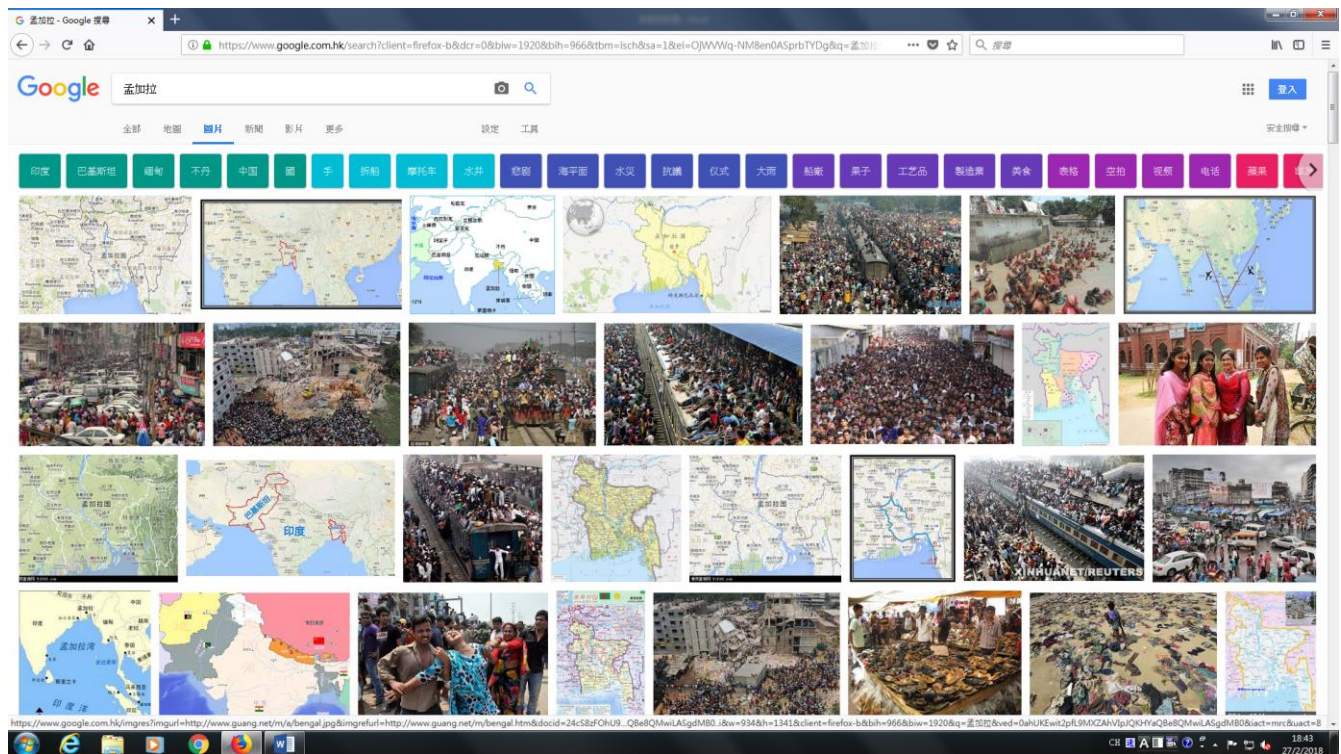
孟加拉 - Google 搜尋

https://www.google.com.hk/search?client=firefox-b&dcr=0&biw=1920&bih=966&tbm=isch&sa=1&ei=OjWVWq-NM8en0ASprbTYDg&q=孟加拉

搜尋

Google

孟加拉

登入

全部 地圖 圖片 新聞 影片 更多 設定 工具

安全搜尋

印度 巴基斯坦 緬甸 不丹 中国 國 手 拆船 摩托车 水井 窮困 海平面 水災 抗議 仪式 大雨 船載 果子 工艺品 製造業 美食 表格 空拍 视频 电话 蘋果

孟加拉

印度

巴基斯坦

孟加拉湾

印度洋

XINHUANET/REUTERS

https://www.google.com.hk/imgres?imgurl=http://www.guang.net/m/a/bengal.jpg&imgrefurl=http://www.guang.net/m/bengal.htm&docid=24cS8zFOhU9...QBe8QMwiLASgdMB0..i&w=934&h=1341&client=firefox-b&bih=966&biw=1920&q=孟加拉&ved=0ahUKEwit2pfL9MXZAhVIpJQKHYaQBe8QMwiLASgdMB0&iact=mrc&uact=8

CH

18:43
27/2/2018